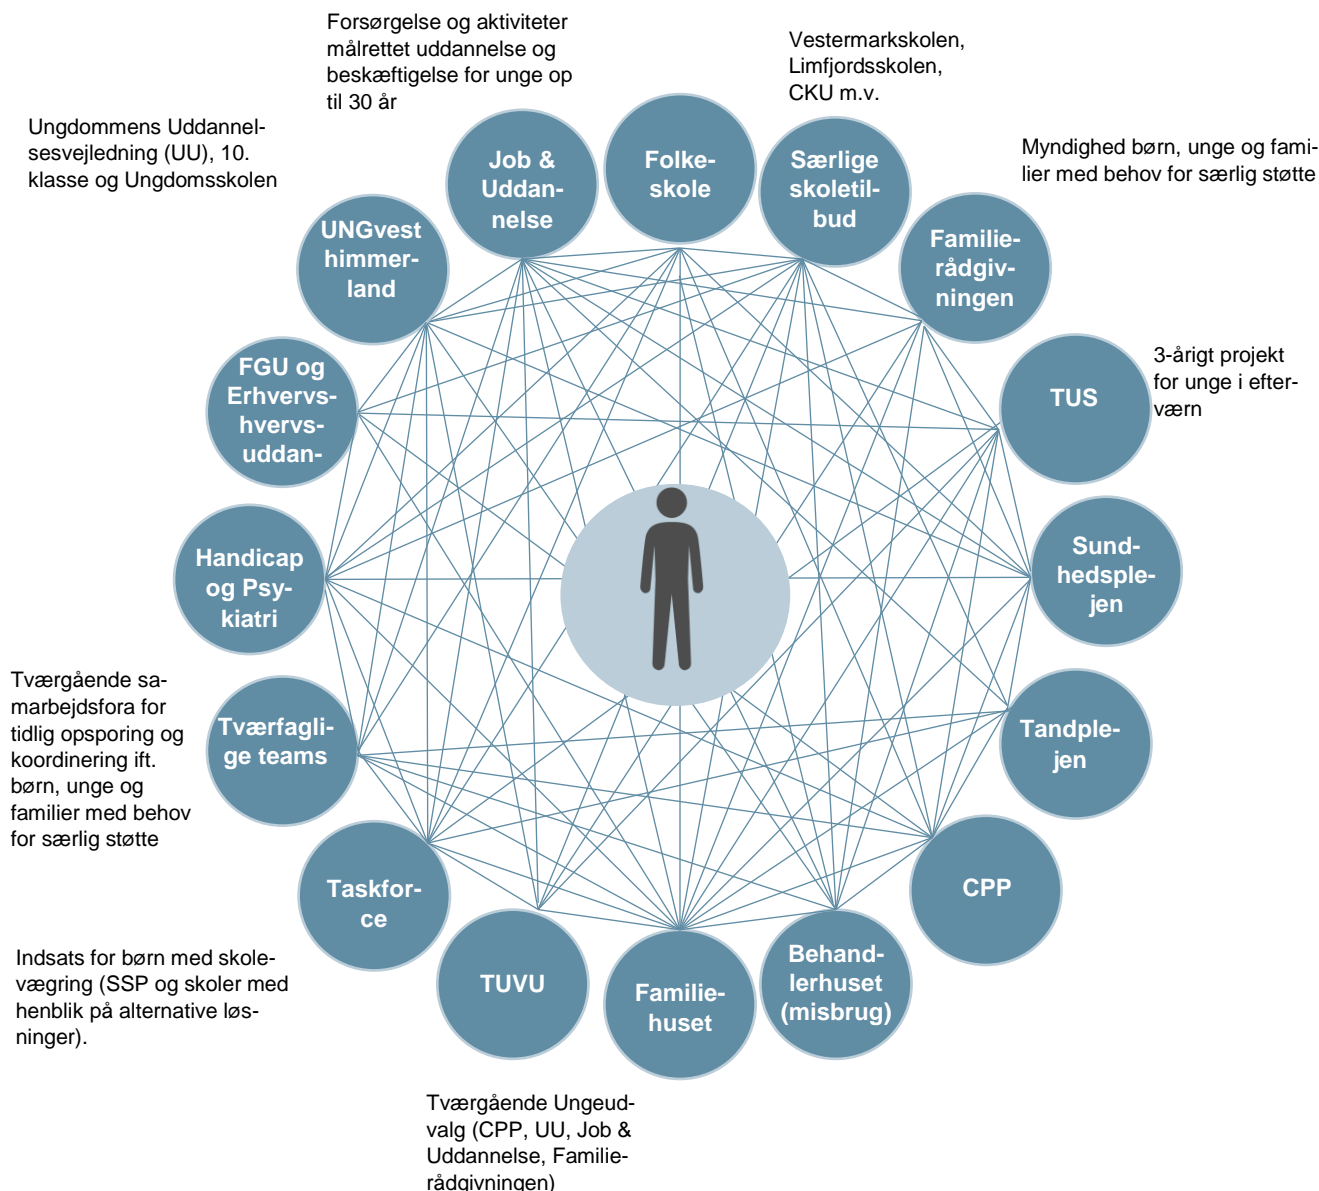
Forsørgelse og aktiviteter målrettet uddannelse og beskæftigelse for unge op til 30 år

Vestermarkskolen, Limfjordsskolen, CKU m.v.

Ungdommens Uddannelsesvejledning (UU), 10. klasse og Ungdomsskolen

Myndighed børn, unge og familier med behov for særlig støtte

Job & Uddannelse

Folkeskole

Særlige skoletilbud

UNGvest himmerland

Familierådgivningen

3-årigt projekt for unge i efterværn

FGU og Erhvervshvervsuddan-

TUS

Handicap og Psykiatri

Sundhedsplejen

Tværgående samarbejdsfora for tidlig opsporing og koordinering ift. børn, unge og familier med behov for særlig støtte

Tværfaglige teams

Tandplejen

Taskforce

CPP

Indsats for børn med skolevægring (SSP og skoler med henblik på alternative løsninger).

TUVU

Familiehuset

Behandlerhuset (misbrug)

Tværgående Ungeudvalg (CPP, UU, Job & Uddannelse, Familierådgivningen)